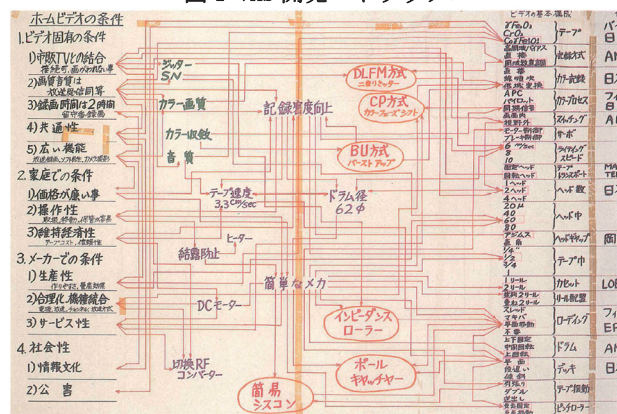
図 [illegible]

ホームビデオの条件
1. ビデオ固有の条件
1) 市販TVとの結合 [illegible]
2) 画質音質は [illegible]
3) 録画時間は2時間 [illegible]
4) 共通性
5) 広い機能 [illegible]
2. 家庭での条件
1) 価格が安い事
2) 操作性 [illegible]
3) 維持経済性 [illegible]
3. メーカーでの条件
1) 生産性 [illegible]
2) 合理化・機器統合 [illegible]
3) サービス性
4. 社会性
1) 情報文化
2) 公害

ジッター
S/N
カラー画質
カラー級数
音質
テープ速度 3.3cm/sec
ヒーター
結露防止
DCモーター
切換RF コンバーター
記録密度向上
ドラム径 62φ
簡単なメカ
簡易 シスコン
DLFM方式 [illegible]
CP方式 カラープロセスダイレクト
BU方式 バーストアップ
インピーダンス ローラー
ポール キャッチャー

ビデオ基本・構成
$γFe_2O_3$
$CrO_2$
$Co_γFe_2O_3$
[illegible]
テープ
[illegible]
記録方式
カラー記録
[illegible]
カラープロセス
スイッチング
サーボ
ライティング スピード
1ヘッド
2ヘッド
4ヘッド
ヘッド数
20μ
40
60
ヘッド巾
ヘッドギャップ
テープ幅
カセット
リール駆動
ローディング
ドラム
デッキ
テープ駆動
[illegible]

日
AM
日
フィ
日
AM
MA
TE
日
LO
フィ
ER
AM
日